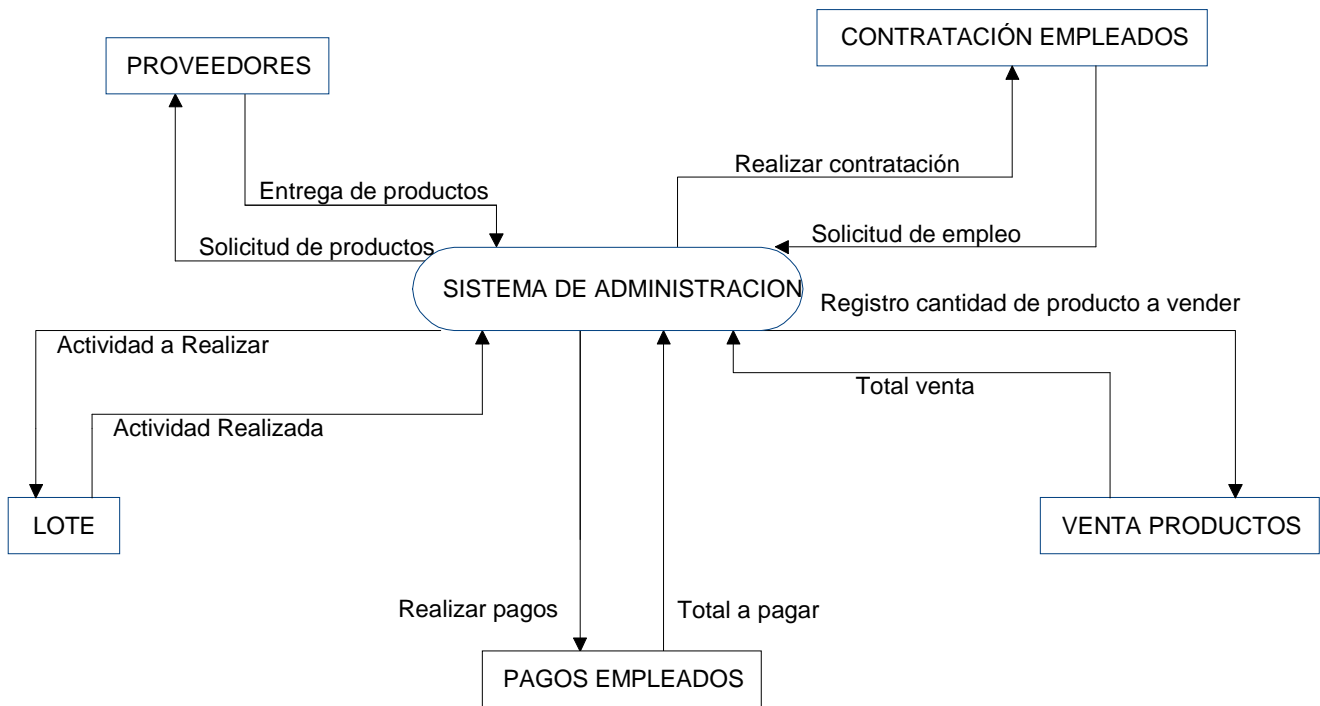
PROVEEDORES

CONTRATACIÓN EMPLEADOS

Realizar contratación

Entrega de productos

Solicitud de productos

Solicitud de empleo

SISTEMA DE ADMINISTRACION

Registro cantidad de producto a vender

Actividad a Realizar

Total venta

Actividad Realizada

LOTE

VENTA PRODUCTOS

Realizar pagos

Total a pagar

PAGOS EMPLEADOS